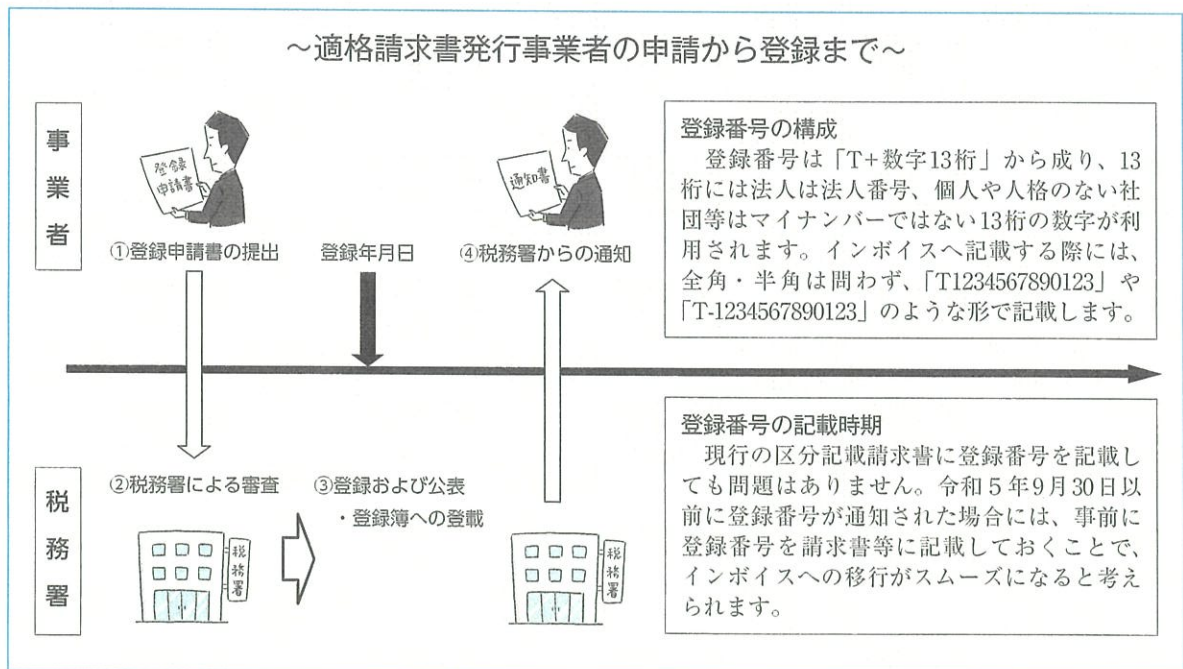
～適格請求書発行事業者の申請から登録まで～

事業者

登録申請書

①登録申請書の提出

登録年月日

通知書

④税務署からの通知

登録番号の構成
登録番号は「T＋数字13桁」から成り、13桁には法人は法人番号、個人や人格のない社団等はマイナンバーではない13桁の数字が利用されます。インボイスへ記載する際には、全角・半角は問わず、「T1234567890123」や「T-1234567890123」のような形で記載します。

税務署

②税務署による審査

③登録および公表
・登録簿への登載

税務署

税務署

登録番号の記載時期
現行の区分記載請求書に登録番号を記載しても問題はありません。令和５年9月30日以前に登録番号が通知された場合には、事前に登録番号を請求書等に記載しておくことで、インボイスへの移行がスムーズになると考えられます。